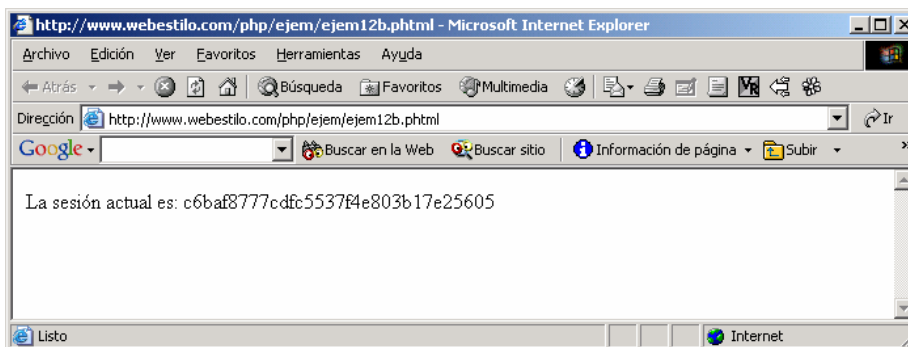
http://www.webestilo.com/php/ejem/ejem12b.phtml - Microsoft Internet Explorer

Archivo Edición Ver Favoritos Herramientas Ayuda

Atrás Búsqueda Favoritos Multimedia

Dirección http://www.webestilo.com/php/ejem/ejem12b.phtml Ir

Google Buscar en la Web Buscar sitio Información de página Subir

La sesión actual es: c6baf8777cdfc5537f4e803b17e25605

Listo Internet